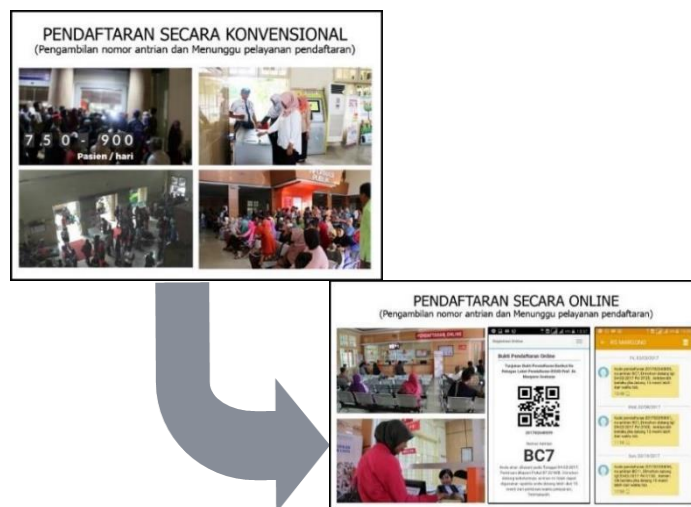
PENDAFTARAN SECARA KONVENSIONAL
(Pengambilan nomor antrian dan Menunggu pelayanan pendaftaran)

750 - 900
Pasien / hari

PENDAFTARAN SECARA ONLINE
(Pengambilan nomor antrian dan Menunggu pelayanan pendaftaran)

Bukti Pendaftaran Online

BC7

RS WAHIDIN

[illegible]